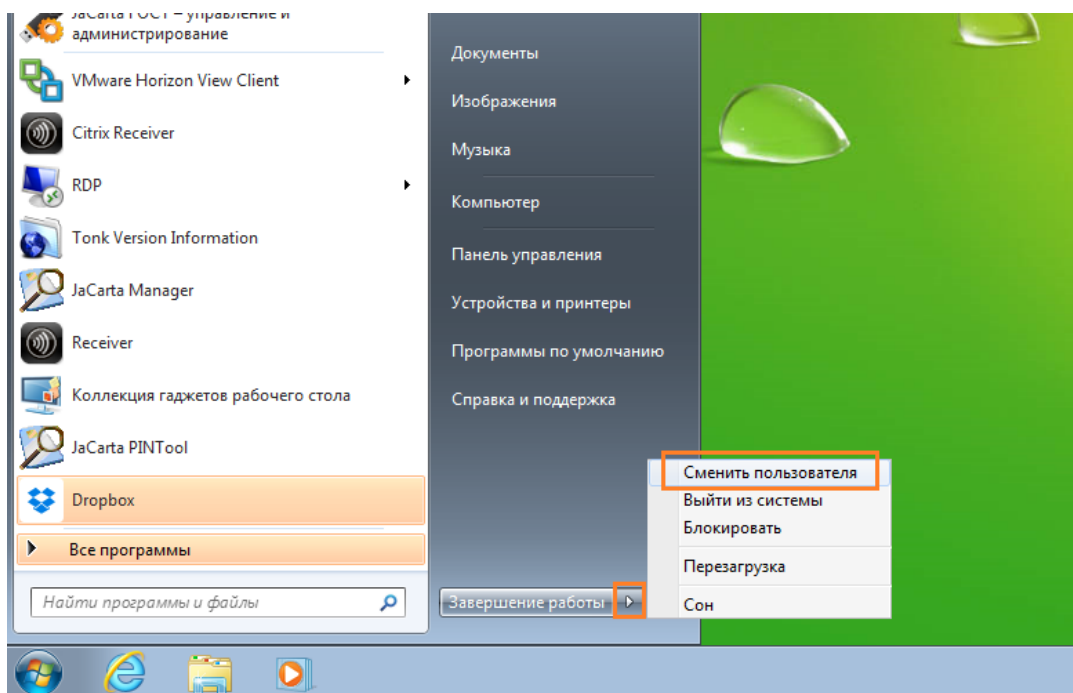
JaCarta ГОСТ – управление и администрирование

VMware Horizon View Client

Citrix Receiver

RDP

Tonk Version Information

JaCarta Manager

Receiver

Коллекция гаджетов рабочего стола

JaCarta PINTool

Dropbox

Все программы

Найти программы и файлы

Документы

Изображения

Музыка

Компьютер

Панель управления

Устройства и принтеры

Программы по умолчанию

Справка и поддержка

Завершение работы

Сменить пользователя

Выйти из системы

Блокировать

Перезагрузка

Сон